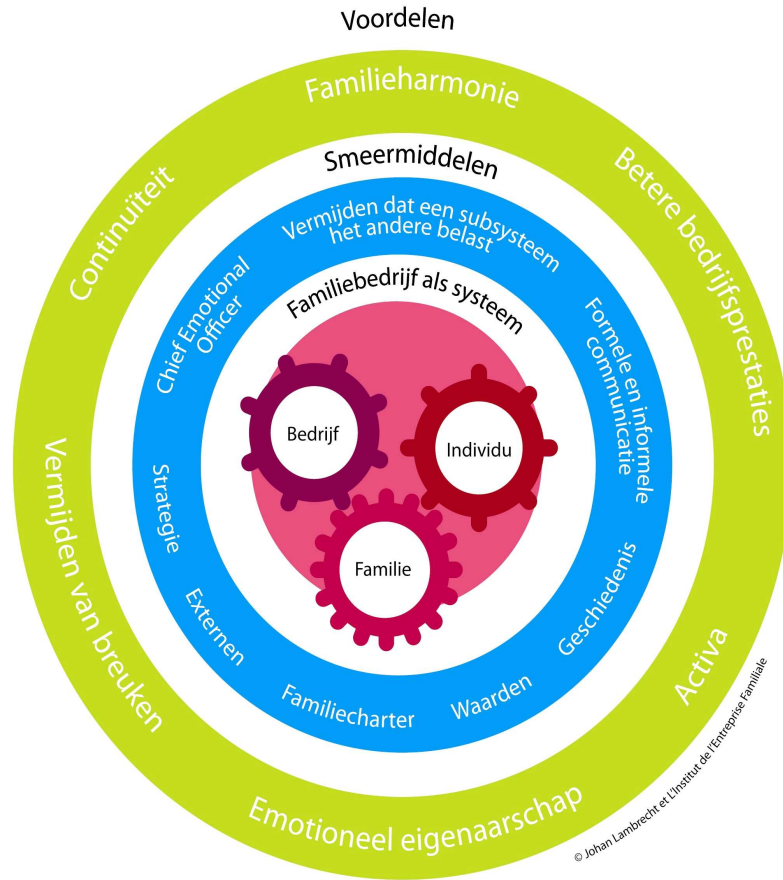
Voordelen

Familieharmonie

Betere bedrijfsprestaties

Activa

Emotioneel eigenaarschap

Vermijden van breuken

Continuïteit

Smeermiddelen

Vermijden dat een subsysteem het andere belast

Formele en informele communicatie

Geschiedenis

Waarden

Familiecharter

Externen

Strategie

Chief Emotional Officer

Familiebedrijf als systeem

Bedrijf

Individu

Familie

© Johan Lambrecht et L'Institut de l'Entreprise Familiale